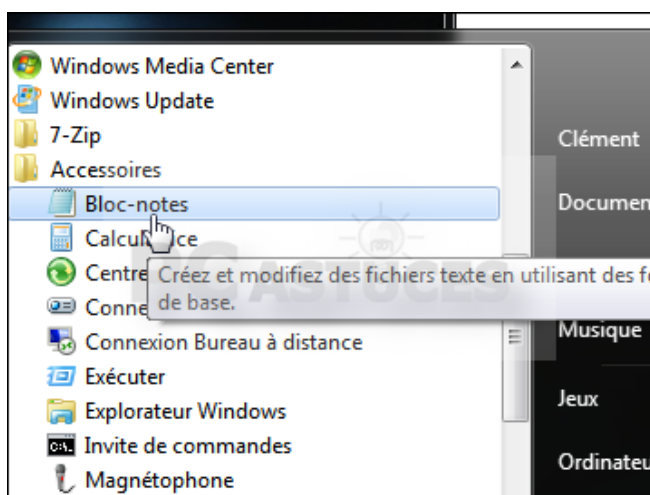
Windows Media Center
Windows Update
7-Zip
Accessoires
Bloc-notes
Calcul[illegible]ice
Centre
Conne
Créez et modifiez des fichiers texte en utilisant des f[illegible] de base.
Connexion Bureau à distance
Exécuter
Explorateur Windows
Invite de commandes
Magnétophone

Clément
Documen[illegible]
Musique
Jeux
Ordinateu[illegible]

PC ASTUCES